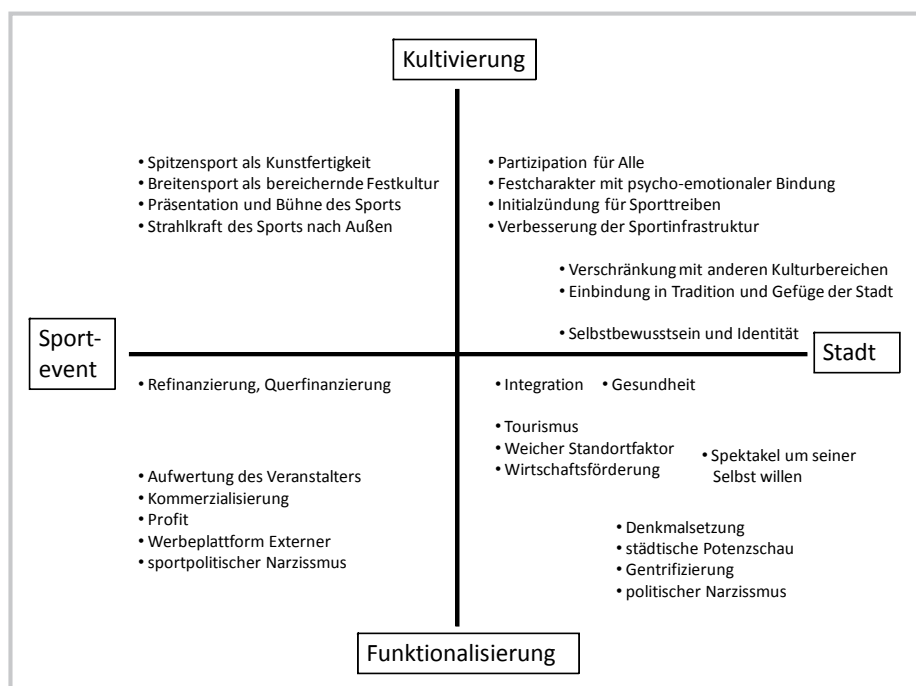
Kultivierung

• Spitzensport als Kunstfertigkeit
• Breitensport als bereichernde Festkultur
• Präsentation und Bühne des Sports
• Strahlkraft des Sports nach Außen

• Partizipation für Alle
• Festcharakter mit psycho-emotionaler Bindung
• Initialzündung für Sporttreiben
• Verbesserung der Sportinfrastruktur

• Verschränkung mit anderen Kulturbereichen
• Einbindung in Tradition und Gefüge der Stadt

• Selbstbewusstsein und Identität

Sport-event

Stadt

• Refinanzierung, Querfinanzierung

• Integration • Gesundheit

• Tourismus
• Weicher Standortfaktor
• Wirtschaftsförderung

• Spektakel um seiner Selbst willen

• Aufwertung des Veranstalters
• Kommerzialisierung
• Profit
• Werbeplattform Externer
• sportpolitischer Narzissmus

• Denkmalsetzung
• städtische Potenzschau
• Gentrifizierung
• politischer Narzissmus

Funktionalisierung